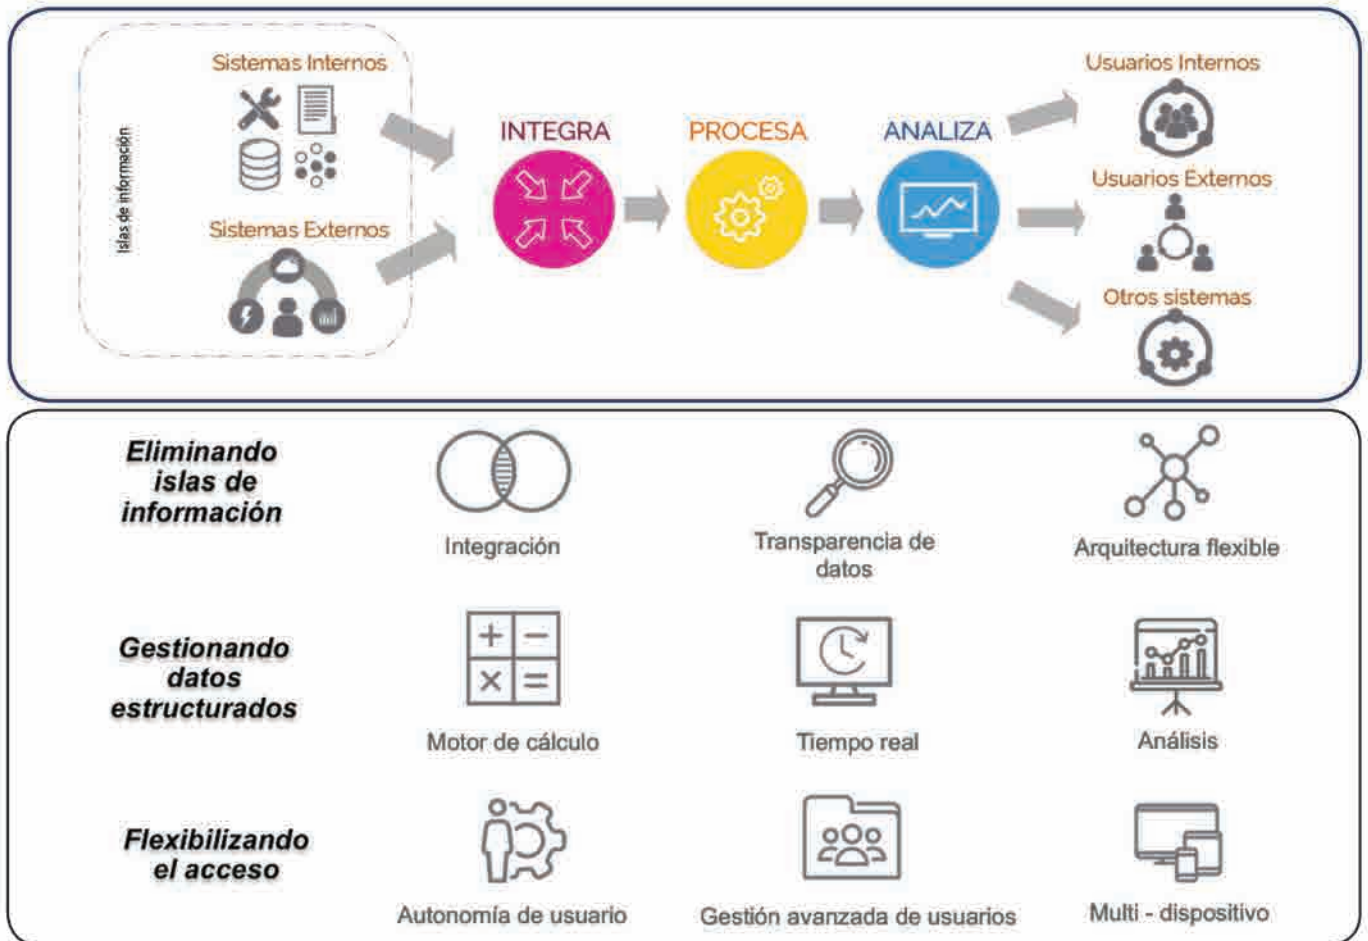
Islas de información

Sistemas Internos

Sistemas Externos

INTEGRA

PROCESA

ANALIZA

Usuarios Internos

Usuarios Externos

Otros sistemas

Eliminando islas de información

Integración

Transparencia de datos

Arquitectura flexible

Gestionando datos estructurados

$+$ $-$ $\times$ $=$

Motor de cálculo

Tiempo real

Análisis

Flexibilizando el acceso

Autonomía de usuario

Gestión avanzada de usuarios

Multi - dispositivo